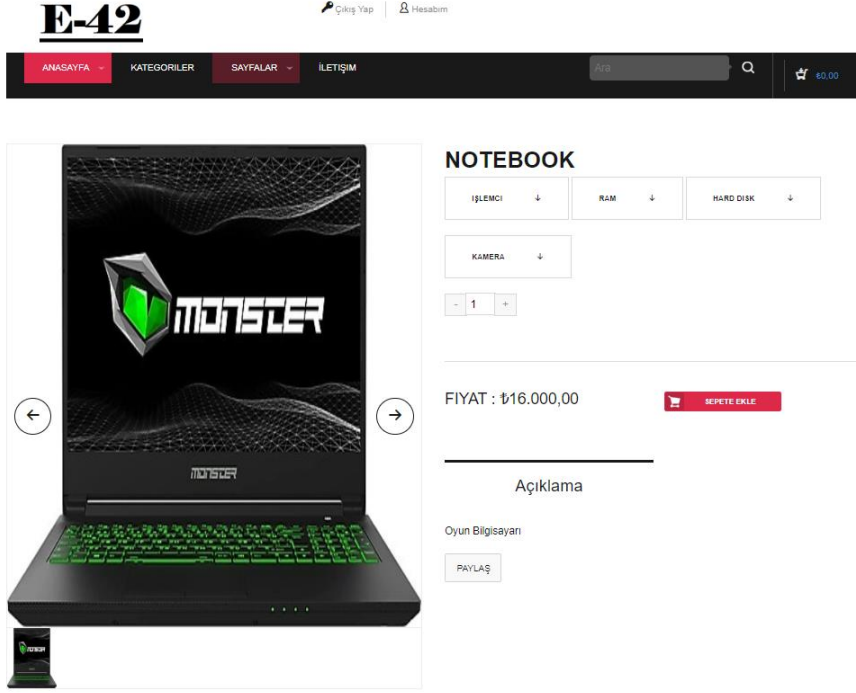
E-42

Çıkış Yap | Hesabım

ANASAYFA KATEGORILER SAYFALAR İLETİŞİM

Ara

₺0,00

MONSTER

MONSTER

NOTEBOOK

IŞLEMCI ↓

RAM ↓

HARD DISK ↓

KAMERA ↓

- 1 +

FIYAT : ₺16.000,00

SEPETE EKLE

Açıklama

Oyun Bilgisayarı

PAYLAŞ